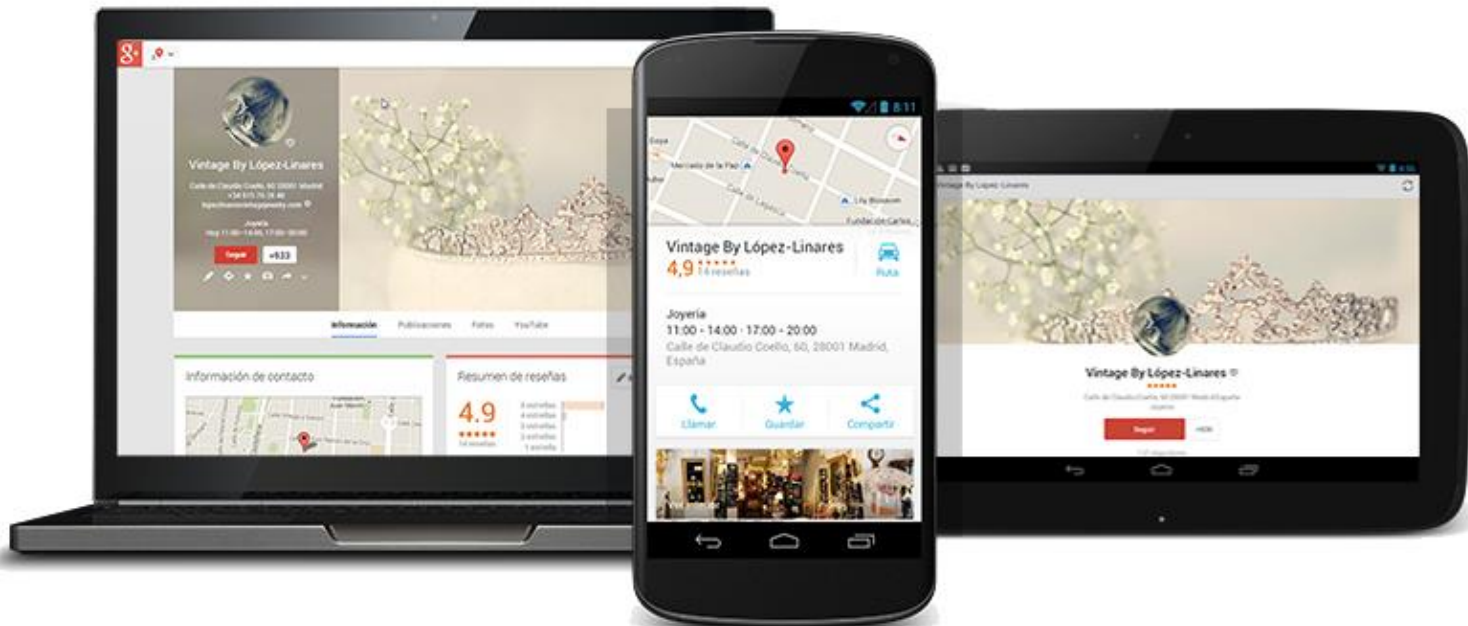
g+

Vintage By López-Linares

Calle de Claudio Coello, 60 28001 Madrid

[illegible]

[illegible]

Joyería

Hoy 11:00–14:00, 17:00–20:00

Seguir

+633

Información Publicaciones Fotos YouTube

Información de contacto

Resumen de reseñas

4.9

★★★★★

14 reseñas

5 estrellas

4 estrellas

3 estrellas

2 estrellas

1 estrella

8:11

Mercado de la Paz

Calle de Claudio Coello

Calle de Lagasca

Lily Blossom

Fundación Carlos

Vintage By López-Linares

4,9 ★★★★★ 14 reseñas

Ruta

Joyería

11:00 - 14:00 · 17:00 - 20:00

Calle de Claudio Coello, 60, 28001 Madrid, España

Llamar

Guardar

Compartir

Vintage By López-Linares

Vintage By López-Linares

★★★★★

Calle de Claudio Coello, 60 28001 Madrid España

Joyería

Seguir

+606

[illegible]